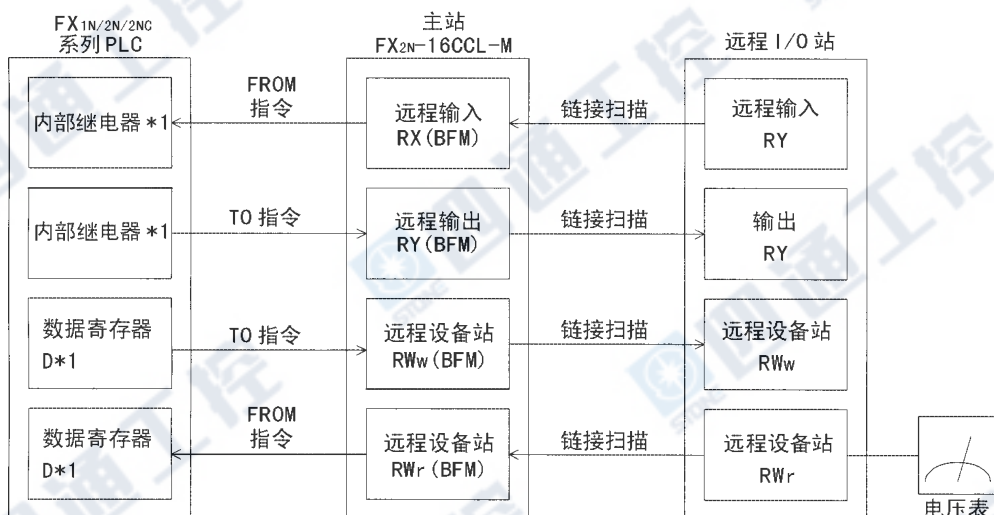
$FX_{1N/2N/2NC}$
系列PLC

主站
$FX_{2N}$-16CCL-M

远程 I/O 站

FROM
指令

内部继电器 *1

远程输入
RX(BFM)

链接扫描

远程输入
RY

内部继电器 *1

TO 指令

远程输出
RY(BFM)

链接扫描

输出
RY

数据寄存器
D*1

TO 指令

远程设备站
RWw(BFM)

链接扫描

远程设备站
RWw

数据寄存器
D*1

FROM
指令

远程设备站
RWr(BFM)

链接扫描

远程设备站
RWr

电压表